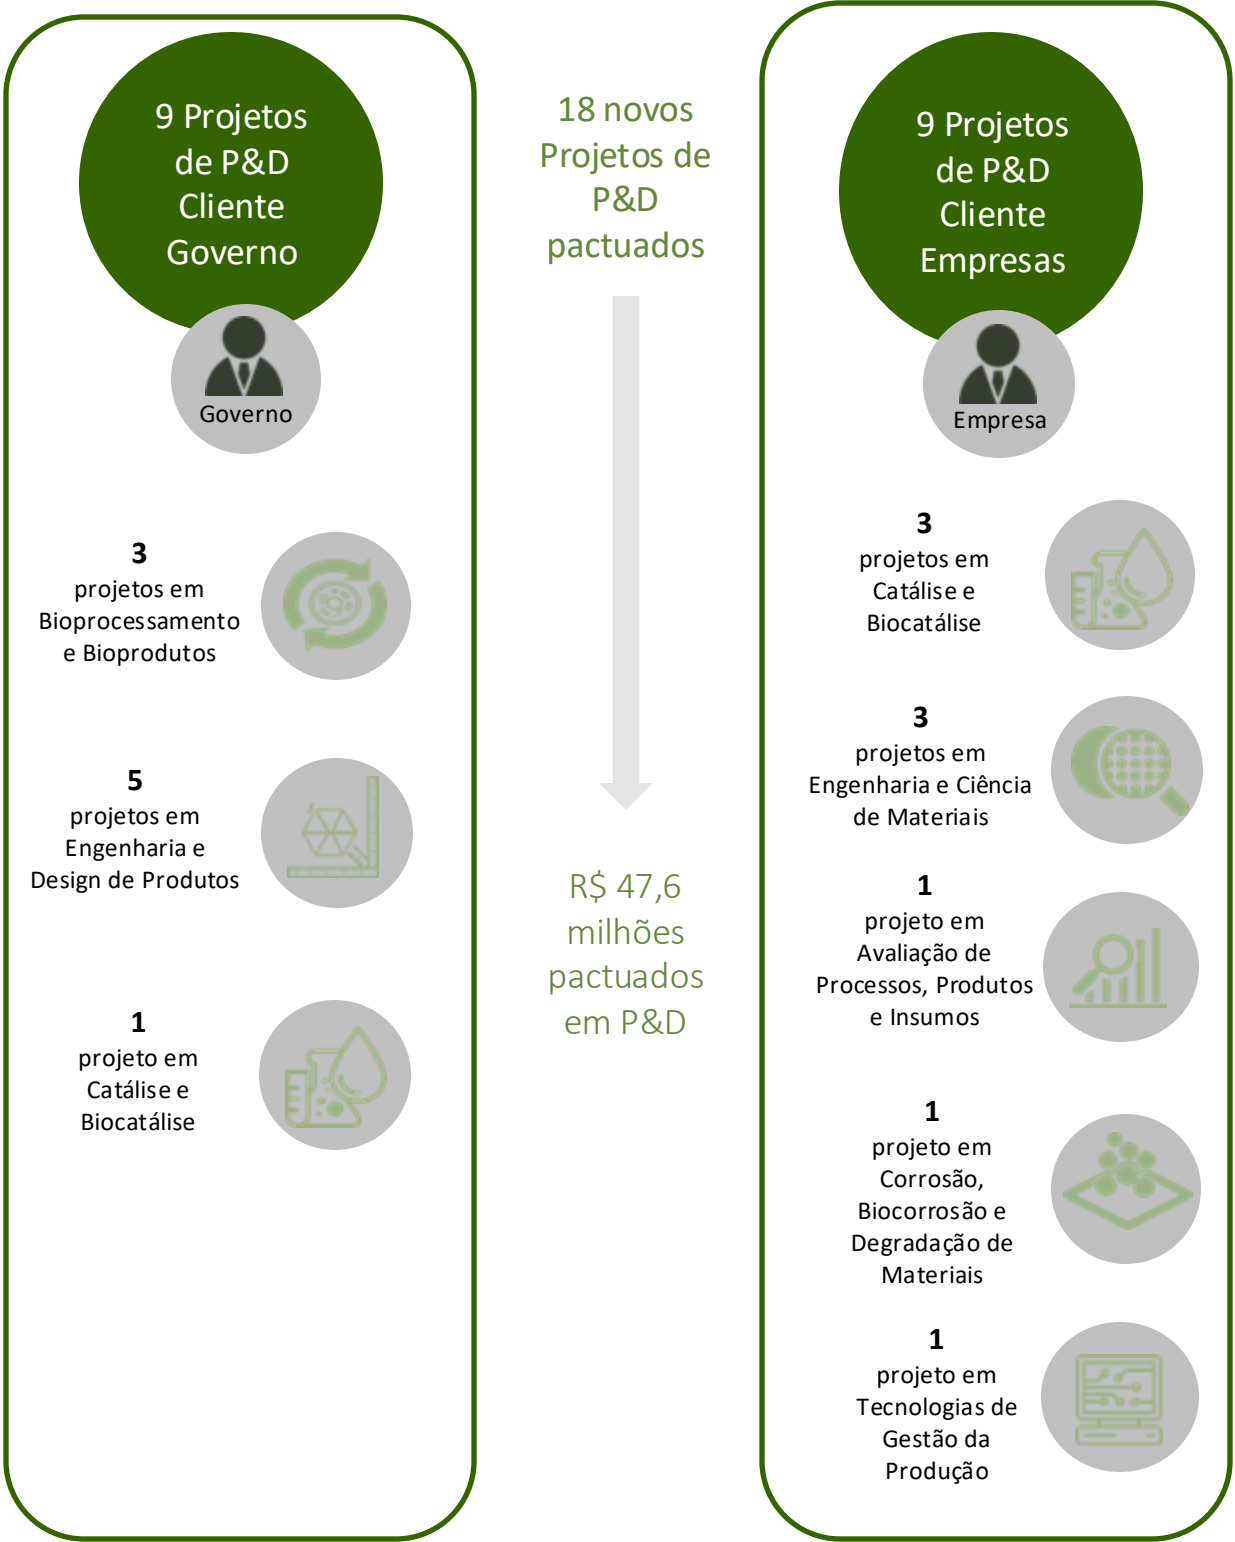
9 Projetos de P&D Cliente Governo

Governo

3
projetos em Bioprocessamento e Bioprodutos

5
projetos em Engenharia e Design de Produtos

1
projeto em Catálise e Biocatálise

18 novos Projetos de P&D pactuados

R$ 47,6 milhões pactuados em P&D

9 Projetos de P&D Cliente Empresas

Empresa

3
projetos em Catálise e Biocatálise

3
projetos em Engenharia e Ciência de Materiais

1
projeto em Avaliação de Processos, Produtos e Insumos

1
projeto em Corrosão, Biocorrosão e Degradação de Materiais

1
projeto em Tecnologias de Gestão da Produção